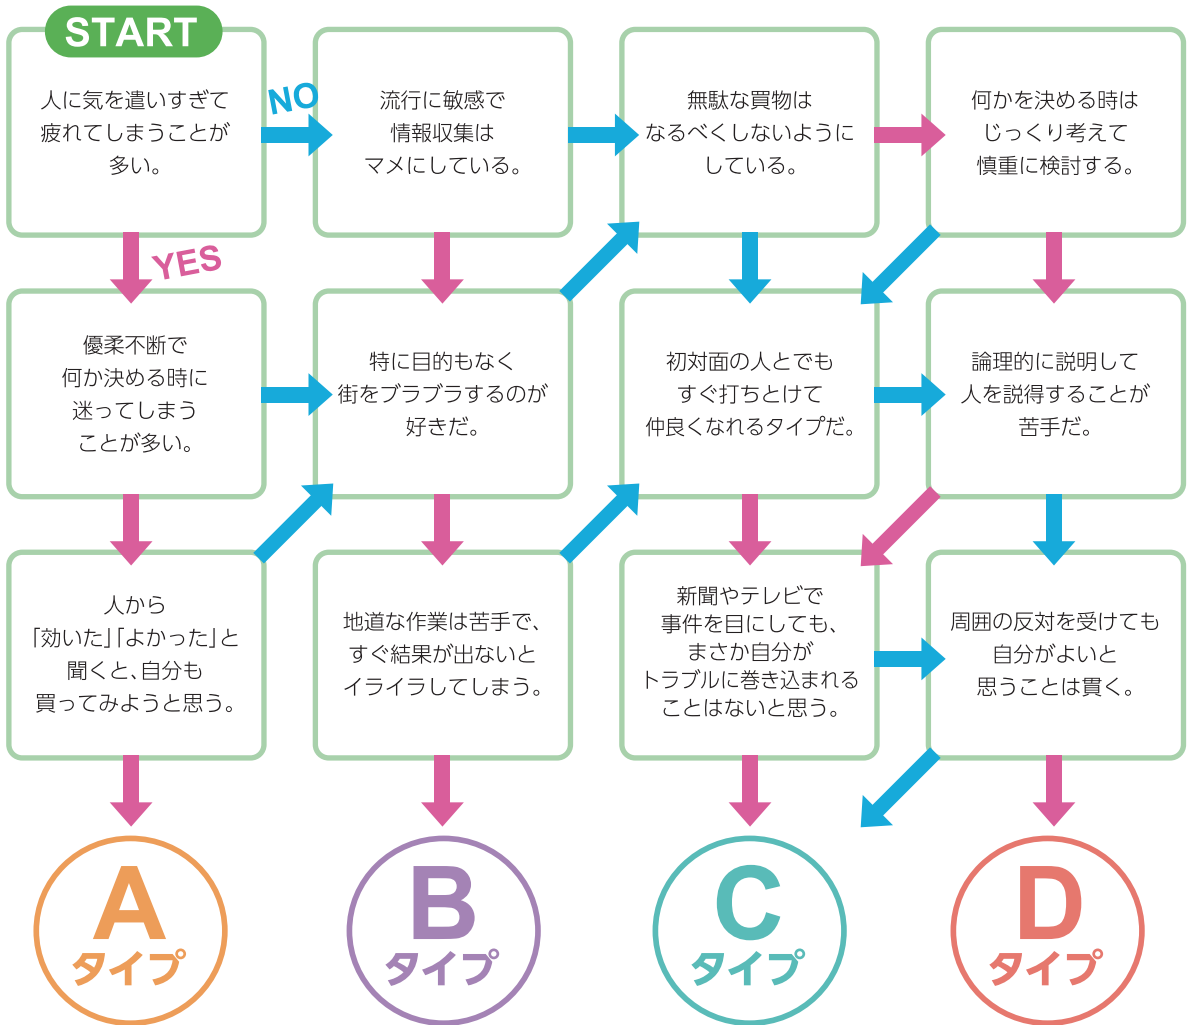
START

人に気を遣いすぎて疲れてしまうことが多い。

NO

YES

流行に敏感で情報収集はマメにしている。

無駄な買物はなるべくしないようにしている。

何かを決める時はじっくり考えて慎重に検討する。

優柔不断で何か決める時に迷ってしまうことが多い。

特に目的もなく街をブラブラするのが好きだ。

初対面の人とでもすぐ打ちとけて仲良くなれるタイプだ。

論理的に説明して人を説得することが苦手だ。

人から「効いた」「よかった」と聞くと、自分も買ってみようと思う。

地道な作業は苦手で、すぐ結果が出ないとイライラしてしまう。

新聞やテレビで事件を目にしても、まさか自分がトラブルに巻き込まれることはないと思う。

周囲の反対を受けても自分がよいと思うことは貫く。

A タイプ

B タイプ

C タイプ

D タイプ